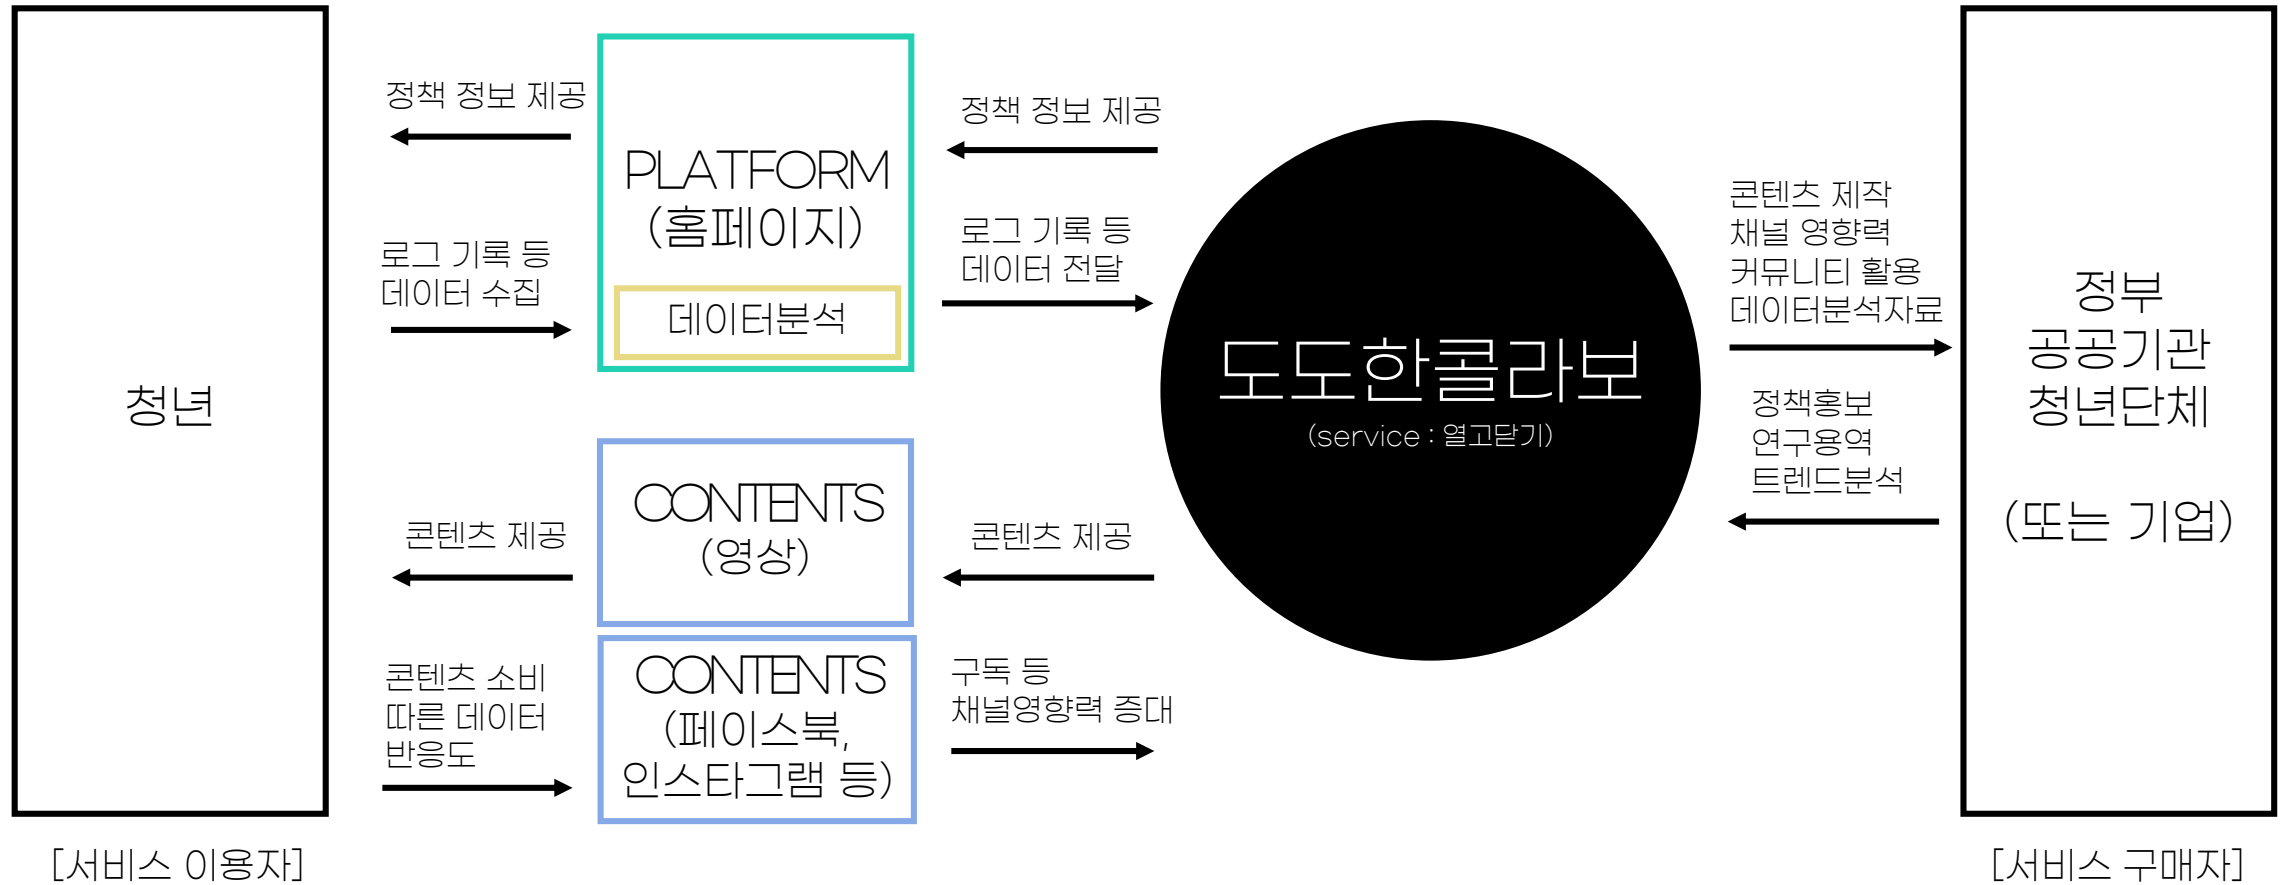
청년

[서비스 이용자]

정책 정보 제공

로그 기록 등
데이터 수집

PLATFORM
(홈페이지)

데이터분석

콘텐츠 제공

콘텐츠 소비
따른 데이터
반응도

CONTENTS
(영상)

CONTENTS
(페이스북,
인스타그램 등)

정책 정보 제공

로그 기록 등
데이터 전달

콘텐츠 제공

구독 등
채널영향력 증대

도도한콜라보
(service : 열고닫기)

콘텐츠 제작
채널 영향력
커뮤니티 활용
데이터분석자료

정책홍보
연구용역
트렌드분석

정부
공공기관
청년단체

(또는 기업)

[서비스 구매자]